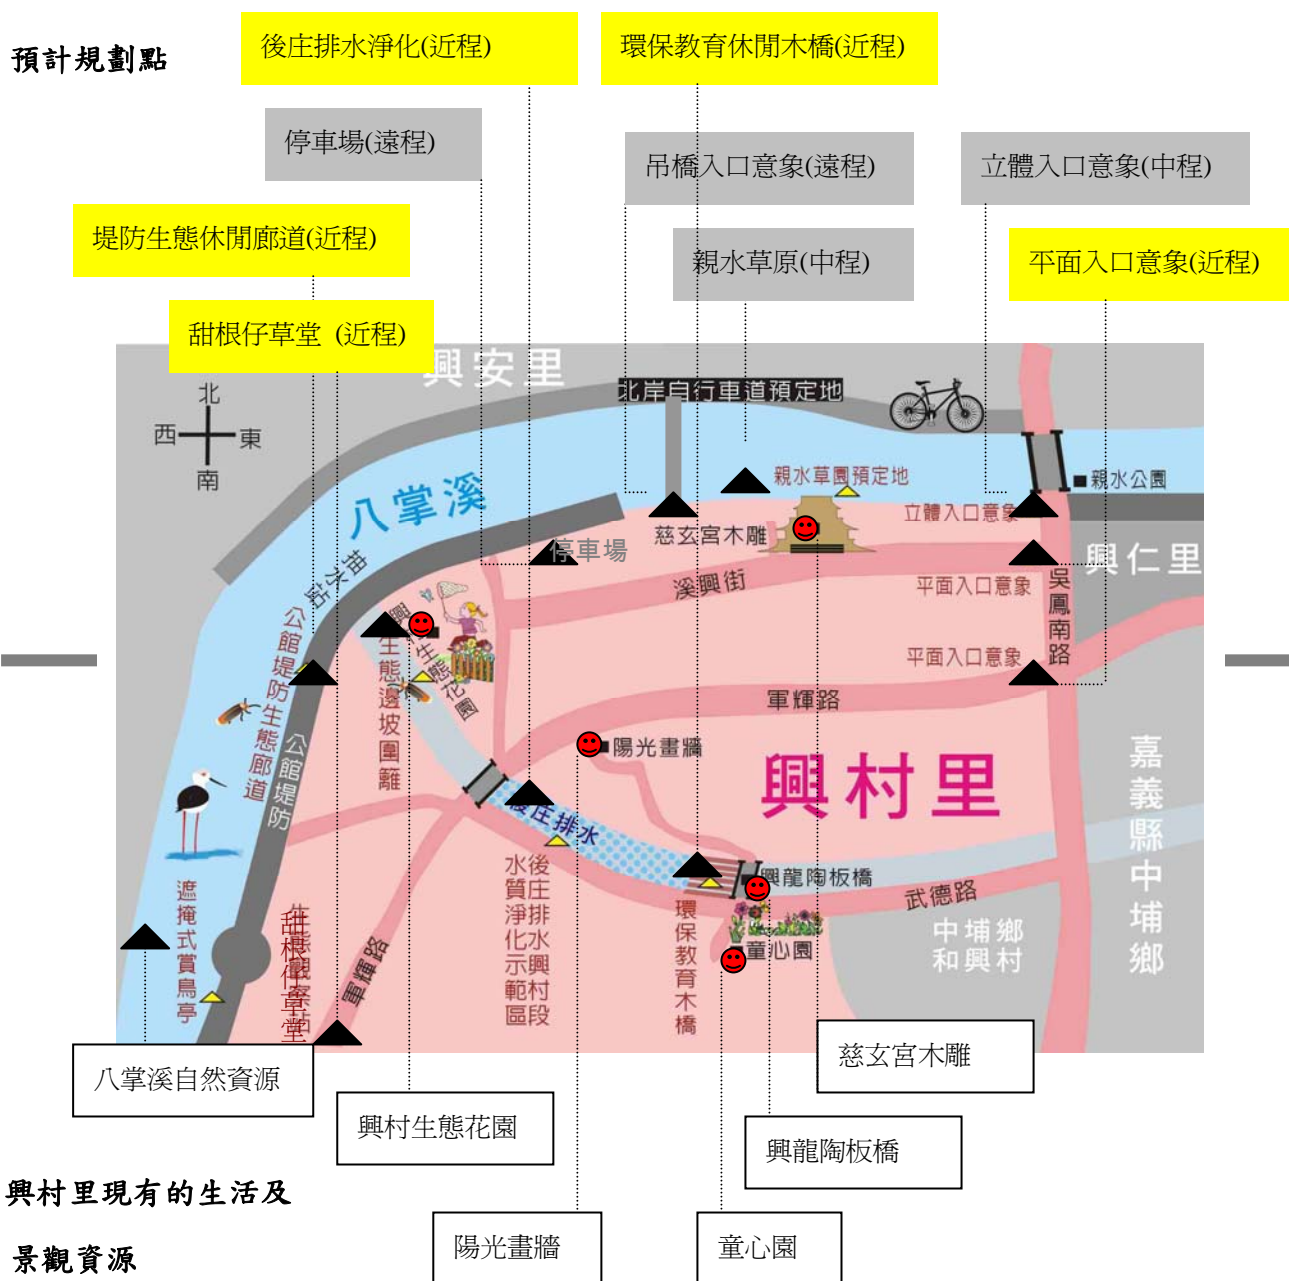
預計規劃點

後庄排水淨化(近程)

環保教育休閒木橋(近程)

停車場(遠程)

吊橋入口意象(遠程)

立體入口意象(中程)

堤防生態休閒廊道(近程)

親水草原(中程)

平面入口意象(近程)

甜根仔草堂 (近程)

興安里

北岸自行車道預定地

北
西 東
南

八掌溪

親水草園預定地

親水公園

立體入口意象

慈玄宮木雕

停車場

興仁里

抽水站

溪興街

平面入口意象

吳鳳南路

公館堤防生態廊道

興村生態花園

生態邊坡圍籬

平面入口意象

軍輝路

公館堤防

陽光畫牆

興村里

嘉義縣中埔鄉

後庄排水

水質淨化示範區段

後庄排水興村段

興龍陶板橋

武德路

遮掩式賞鳥亭

甜根仔草堂

軍輝路

環保教育木橋

童心園

中埔鄉和興村

八掌溪自然資源

興村生態花園

慈玄宮木雕

興龍陶板橋

興村里現有的生活及景觀資源

陽光畫牆

童心園